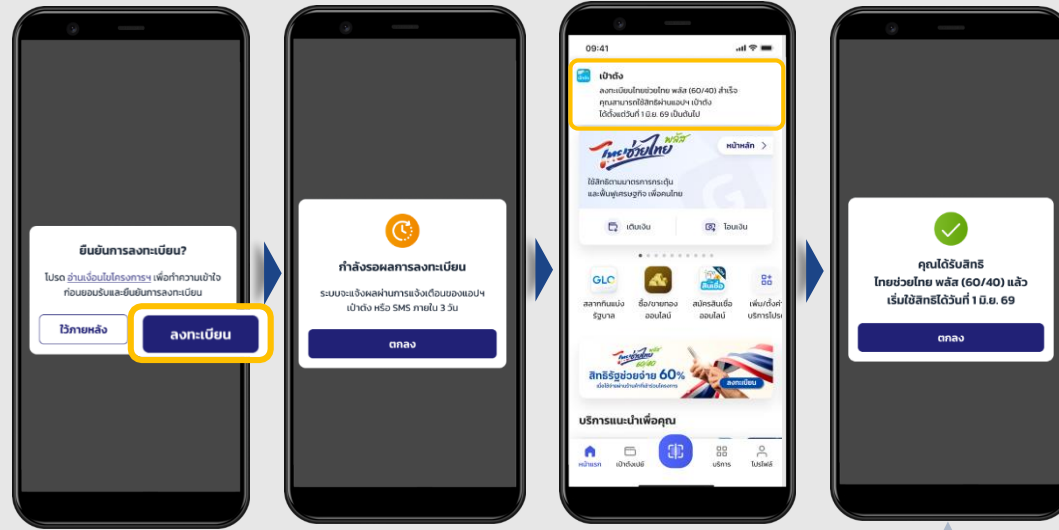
ยืนยันการลงทะเบียน?

โปรด อ่านเงื่อนไขโครงการฯ เพื่อทำความเข้าใจก่อนยอมรับและยืนยันการลงทะเบียน

ไว้ภายหลัง

ลงทะเบียน

กำลังรอผลการลงทะเบียน

ระบบจะแจ้งผลผ่านการแจ้งเตือนของแอปฯ เป๋าตัง หรือ SMS ภายใน 3 วัน

ตกลง

09:41

เป๋าตัง

ลงทะเบียนไทยช่วยไทย พลัส (60/40) สำเร็จ คุณสามารถใช้สิทธิผ่านแอปฯ เป๋าตัง ได้ตั้งแต่วันที่ 1 มิ.ย. 69 เป็นต้นไป

ไทยช่วยไทย พลัส

หน้าหลัก

ใช้สิทธิตามมาตรการกระตุ้นและฟื้นฟูเศรษฐกิจ เพื่อคนไทย

เติมเงิน

โอนเงิน

GLO

สลากกินแบ่งรัฐบาล

ซื้อ/ขายทองออนไลน์

สมัครสินเชื่อออนไลน์

เพิ่ม/ตั้งค่าบริการโปรด

ไทยช่วยไทย พลัส

สิทธิรัฐช่วยจ่าย 60%

ลงทะเบียน

บริการแนะนำเพื่อคุณ

หน้าแรก

เป๋าตังเปย์

บริการ

โปรไฟล์

คุณได้รับสิทธิ ไทยช่วยไทย พลัส (60/40) แล้ว เริ่มใช้สิทธิได้วันที่ 1 มิ.ย. 69

ตกลง